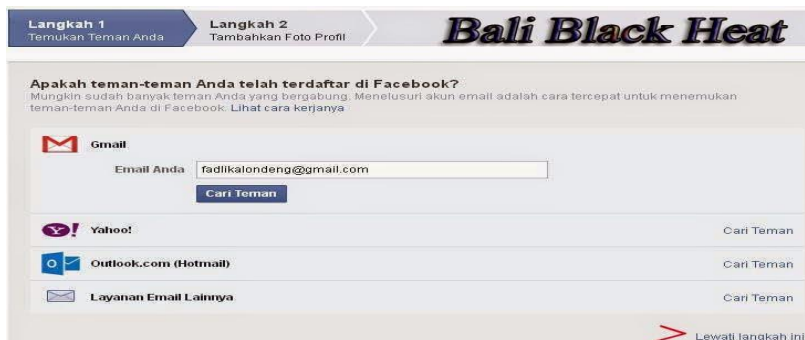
Langkah 1
Temukan Teman Anda

Langkah 2
Tambahkan Foto Profil

Bali Black Heat

Apakah teman-teman Anda telah terdaftar di Facebook?
Mungkin sudah banyak teman Anda yang bergabung. Menelusuri akun email adalah cara tercepat untuk menemukan teman-teman Anda di Facebook. Lihat cara kerjanya

Gmail

Email Anda fadlikalondeng@gmail.com

Cari Teman

Yahoo! Cari Teman

Outlook.com (Hotmail) Cari Teman

Layanan Email Lainnya Cari Teman

Lewati langkah ini